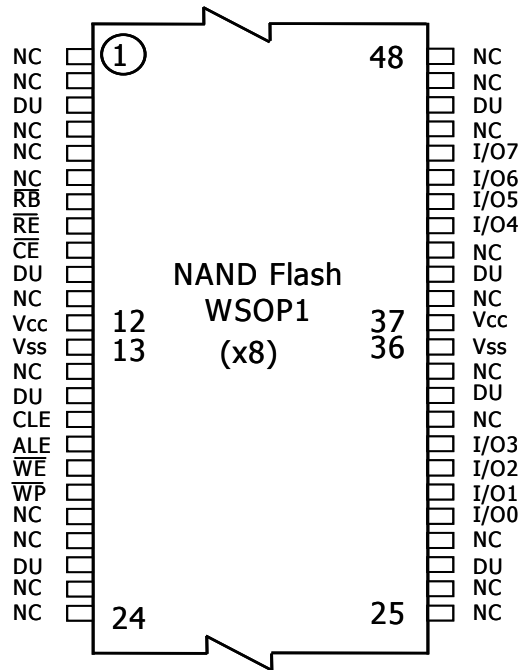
NC
NC
DU
NC
NC
NC
$\overline{RB}$
$\overline{RE}$
$\overline{CE}$
DU
NC
Vcc
Vss
NC
DU
CLE
ALE
$\overline{WE}$
$\overline{WP}$
NC
NC
DU
NC
NC

1
12
13
24

NAND Flash
WSOP1
(x8)

48
37
36
25

NC
NC
DU
NC
I/O7
I/O6
I/O5
I/O4
NC
DU
NC
Vcc
Vss
NC
DU
NC
I/O3
I/O2
I/O1
I/O0
NC
DU
NC
NC